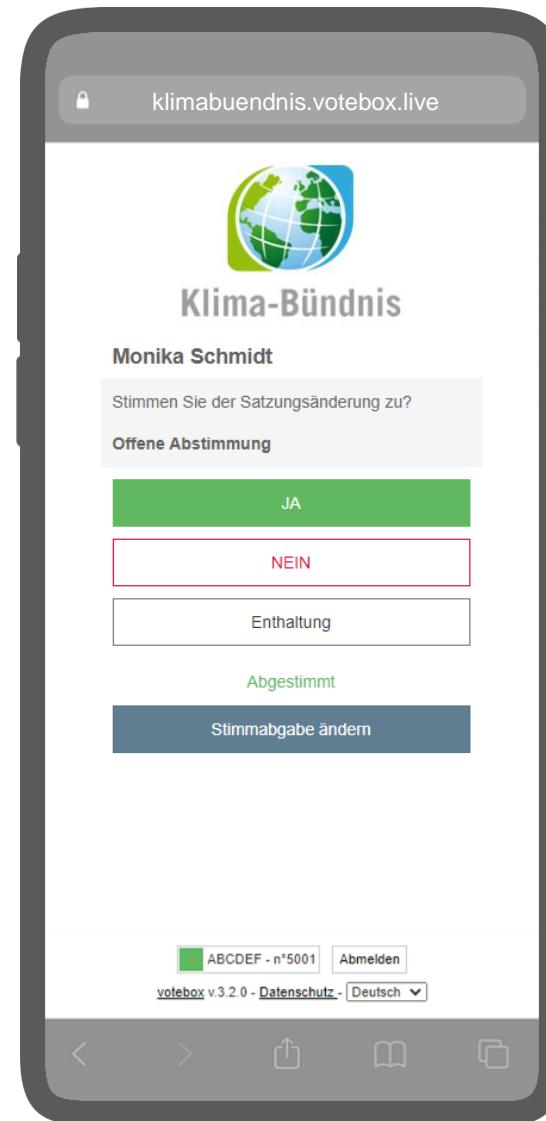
klimabuendnis.votebox.live

Klima-Bündnis

Monika Schmidt

Stimmen Sie der Satzungsänderung zu?

Offene Abstimmung

JA

NEIN

Enthaltung

Abgestimmt

Stimmabgabe ändern

ABCDEF - n°5001 Abmelden

votebox v.3.2.0 - Datenschutz - Deutsch